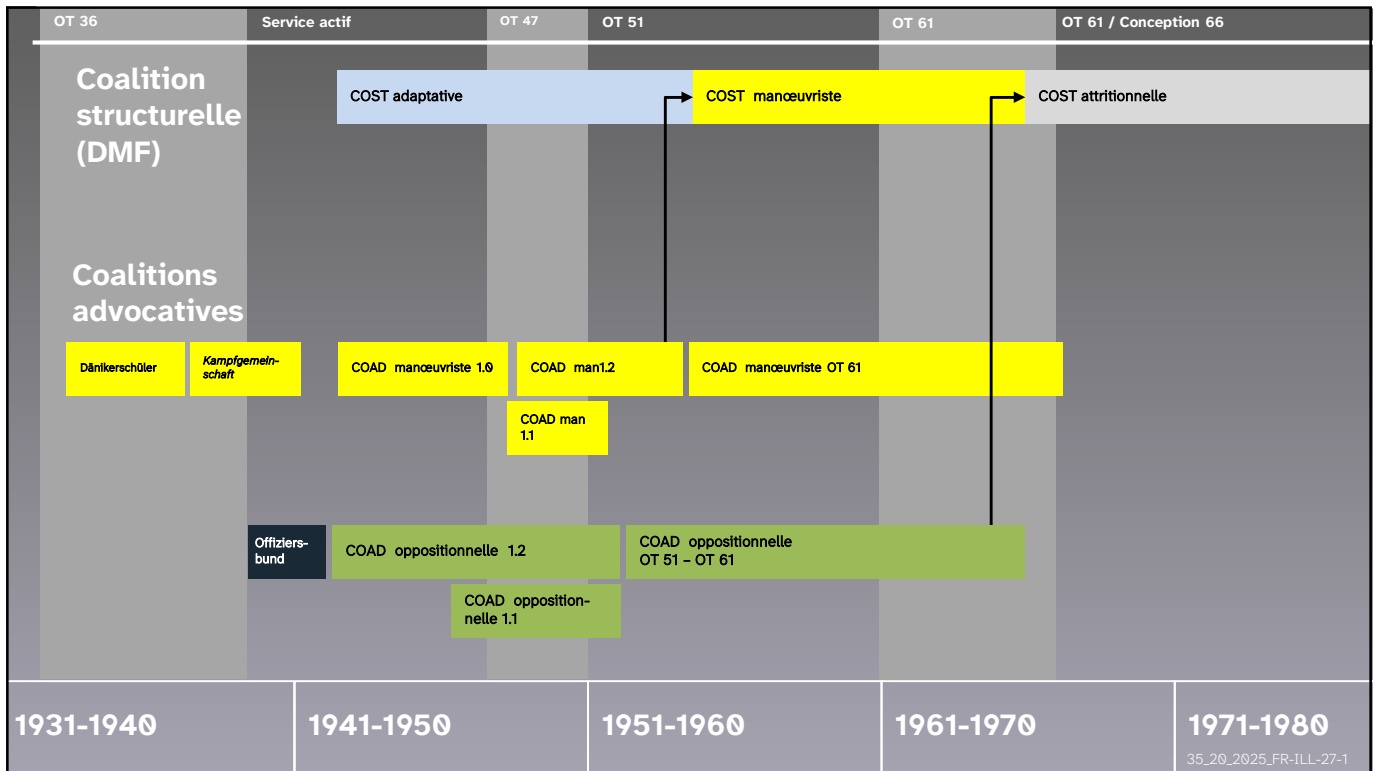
OT 36 Service actif OT 47 OT 51 OT 61 OT 61 / Conception 66

Coalition structurelle (DMF)

COST adaptative

COST manœuvriste

COST attritionnelle

Coalitions advocatives

Dänikerschüler

Kampfgemeinschaft

COAD manœuvriste 1.0

COAD man1.2

COAD manœuvriste OT 61

COAD man 1.1

Offiziersbund

COAD oppositionnelle 1.2

COAD oppositionnelle OT 51 – OT 61

COAD oppositionnelle 1.1

1931-1940

1941-1950

1951-1960

1961-1970

1971-1980

35_20_2025_FR-ILL-27-1